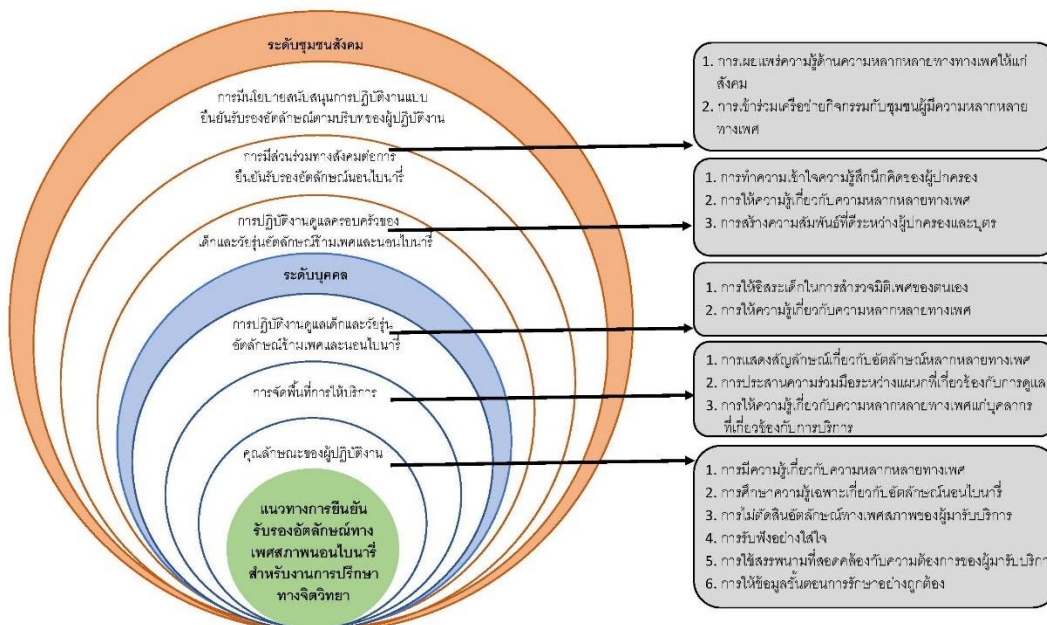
ระดับชุมชนสังคม

การมีนโยบายสนับสนุนการปฏิบัติงานแบบยืนยันรับรองอัตลักษณ์ตามบริบทของผู้ปฏิบัติงาน

การมีส่วนร่วมทางสังคมต่อการยืนยันรับรองอัตลักษณ์นอนไบนารี่

การปฏิบัติงานดูแลครอบครัวของเด็กและวัยรุ่นอัตลักษณ์ข้ามเพศและนอนไบนารี่

ระดับบุคคล

การปฏิบัติงานดูแลเด็กและวัยรุ่นอัตลักษณ์ข้ามเพศและนอนไบนารี่

การจัดพื้นที่การให้บริการ

คุณลักษณะของผู้ปฏิบัติงาน

แนวทางการยืนยันรับรองอัตลักษณ์ทางเพศสภาพนอนไบนารี่สำหรับงานการปรึกษาทางจิตวิทยา

1. การเผยแพร่ความรู้ด้านความหลากหลายทางทางเพศให้แก่สังคม
2. การเข้าร่วมเครือข่ายกิจกรรมกับชุมชนผู้มีความหลากหลายทางเพศ

1. การทำความเข้าใจความรู้สึกนึกคิดของผู้ปกครอง
2. การให้ความรู้เกี่ยวกับความหลากหลายทางเพศ
3. การสร้างความสัมพันธ์ที่ดีระหว่างผู้ปกครองและบุตร

1. การให้อิสระเด็กในการสำรวจมิติเพศของตนเอง
2. การให้ความรู้เกี่ยวกับความหลากหลายทางเพศ

1. การแสดงสัญลักษณ์เกี่ยวกับอัตลักษณ์หลากหลายทางเพศ
2. การประสานความร่วมมือระหว่างแผนกที่เกี่ยวข้องกับการดูแล
3. การให้ความรู้เกี่ยวกับความหลากหลายทางเพศแก่บุคลากรที่เกี่ยวข้องกับการบริการ

1. การมีความรู้เกี่ยวกับความหลากหลายทางเพศ
2. การศึกษาความรู้เฉพาะเกี่ยวกับอัตลักษณ์นอนไบนารี่
3. การไม่ตัดสินอัตลักษณ์ทางเพศสภาพของผู้มารับบริการ
4. การรับฟังอย่างใส่ใจ
5. การใช้สรรพนามที่สอดคล้องกับความต้องการของผู้มารับบริการ
6. การให้ข้อมูลขั้นตอนการรักษาอย่างถูกต้อง